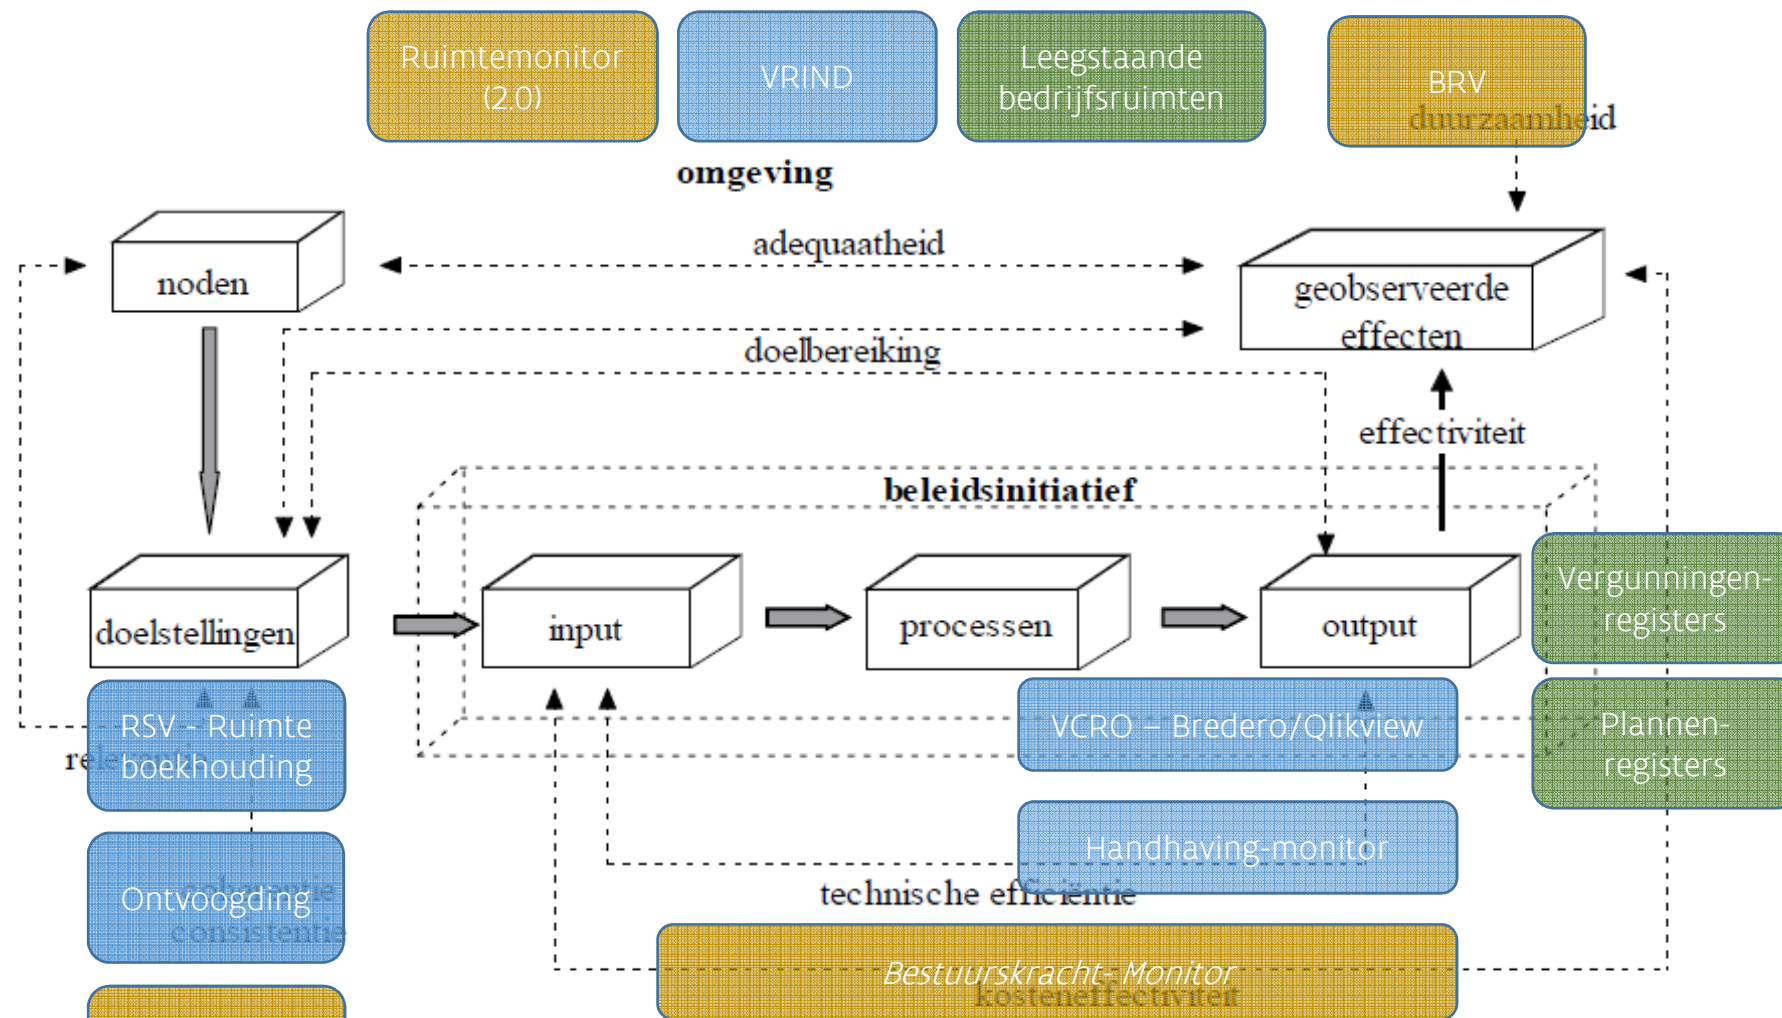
Ruimtemonitor (2.0)

VRIND

Leegstaande bedrijfsruimten

BRV

duurzaamheid

omgeving

noden

adequaatheid

geobserveerde effecten

doelbereiking

effectiviteit

beleidsinitiatief

doelstellingen

input

processen

output

Vergunningen-registers

RSV - Ruimte boekhouding

relevantie

VCRO – Bredero/Qlikview

Plannen-registers

Handhaving-monitor

Ontvoogding

coherentie

consistentie

technische efficiëntie

Bestuurskracht- Monitor

kosteneffectiviteit